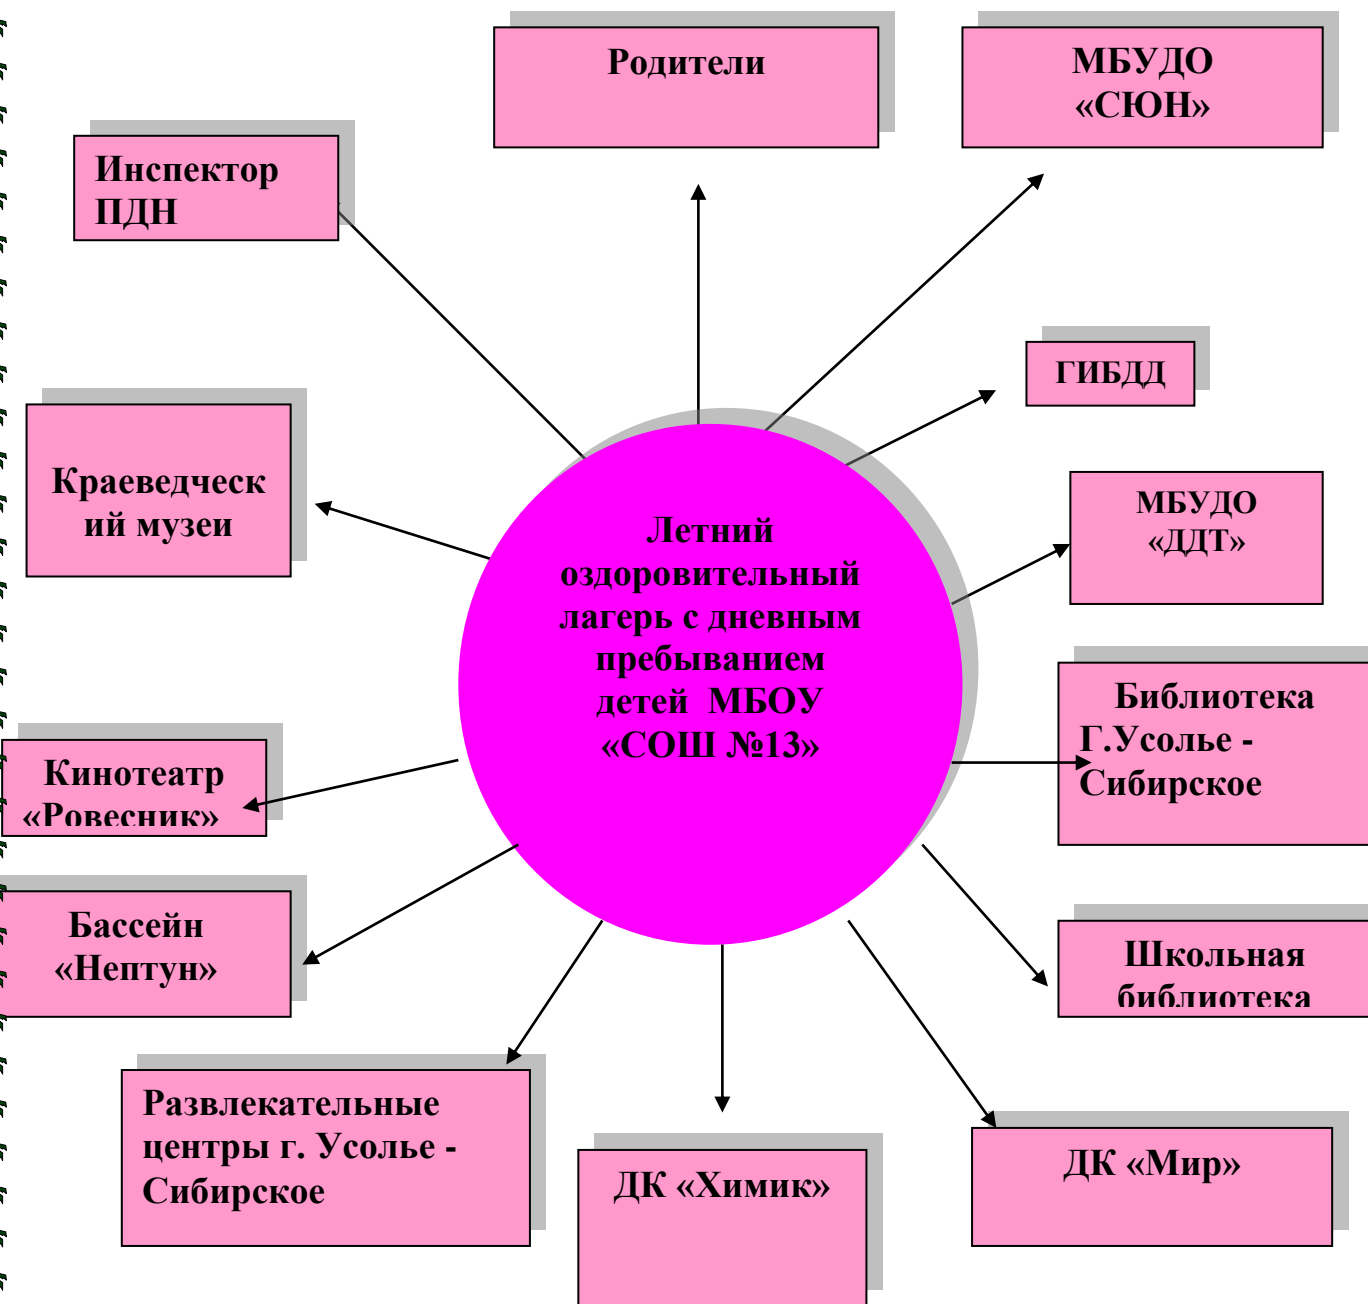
Родители

МБУДО «СЮН»

Инспектор ПДН

ГИБДД

Краеведческий музеи

Летний оздоровительный лагерь с дневным пребыванием детей МБОУ «СОШ №13»

МБУДО «ДДТ»

Библиотека Г.Усолье - Сибирское

Кинотеатр «Ровесник»

Бассейн «Нептун»

Школьная библиотека

Развлекательные центры г. Усолье - Сибирское

ДК «Химик»

ДК «Мир»